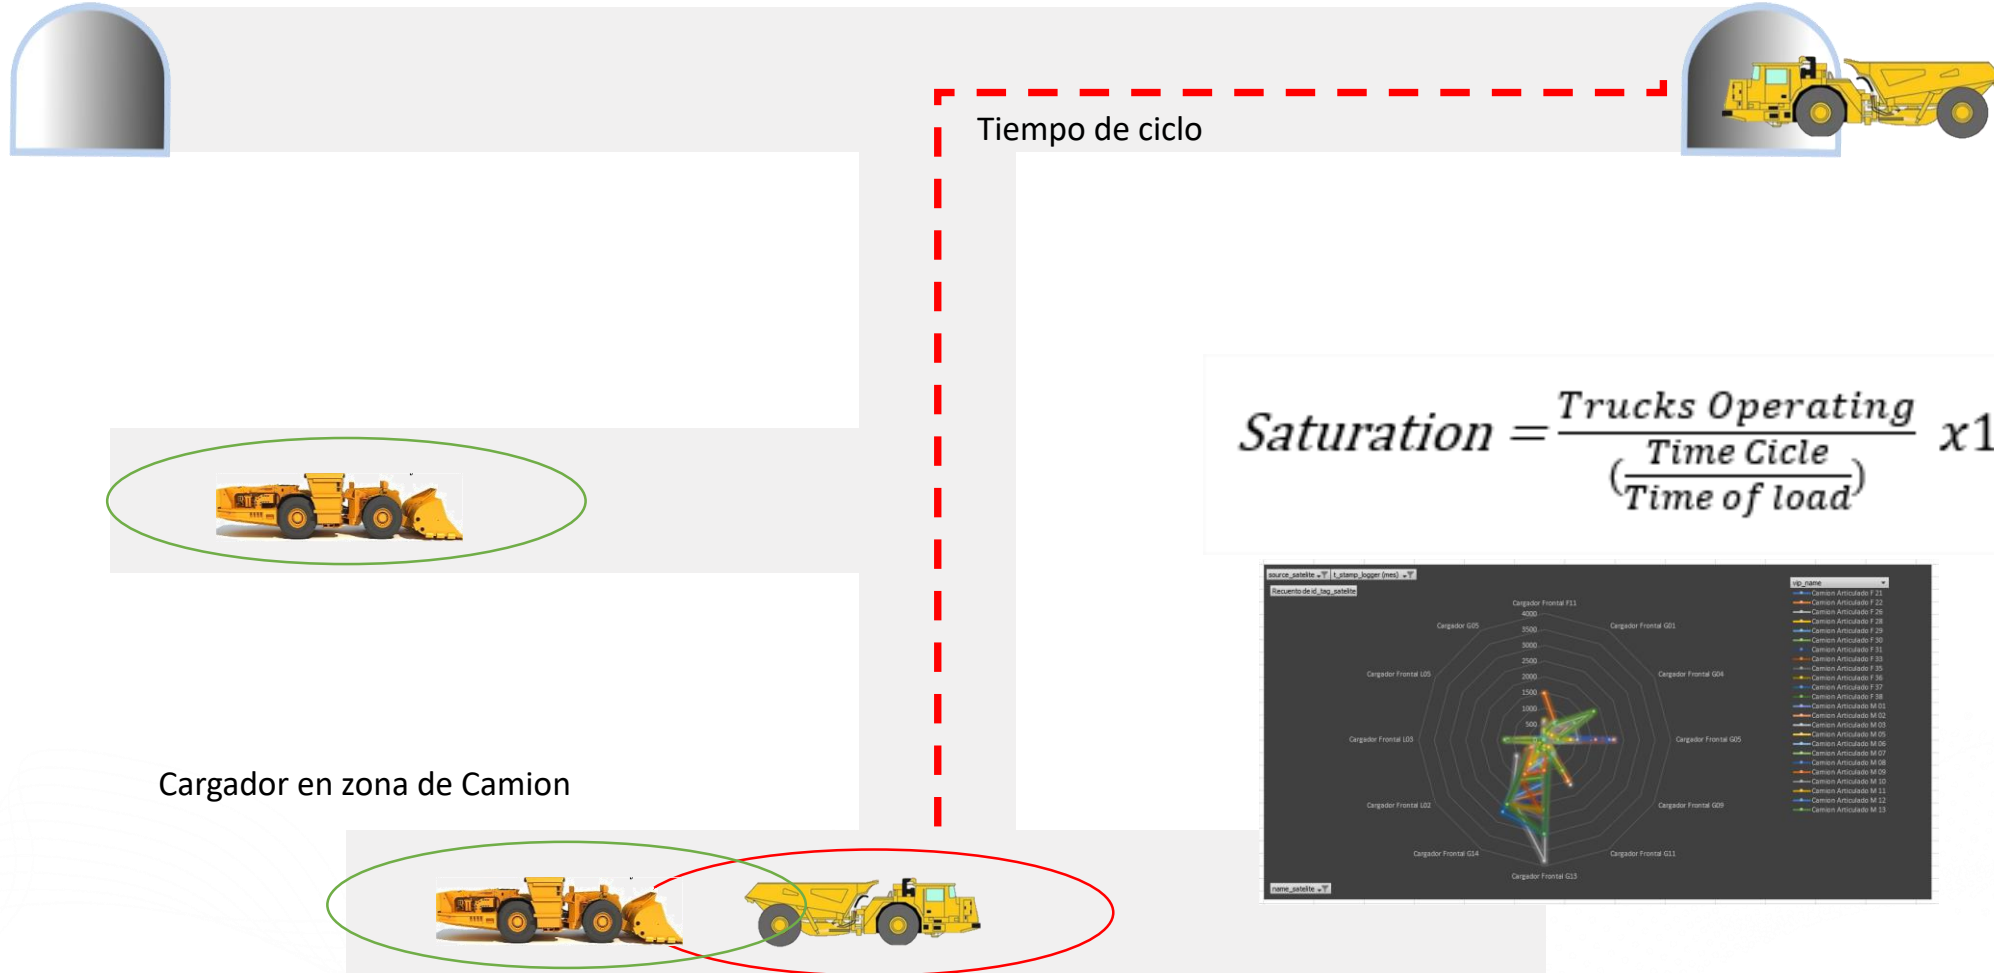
Tiempo de ciclo

$Saturation = \frac{Trucks\ Operating}{(\frac{Time\ Cicle}{Time\ of\ load})}$ x1

source_satelite | t_stamp_logger (mes)

Recuento de id_tag_satelite

Cargador Frontal F11
4000
3500
3000
2500
2000
1500
1000
500

Cargador G05
Cargador Frontal G01
Cargador Frontal L05
Cargador Frontal G04
Cargador Frontal L03
Cargador Frontal G05
Cargador Frontal L02
Cargador Frontal G09
Cargador Frontal G14
Cargador Frontal G11
Cargador Frontal G13

vip_name
Camion Articulado F 21
Camion Articulado F 22
Camion Articulado F 26
Camion Articulado F 28
Camion Articulado F 29
Camion Articulado F 30
Camion Articulado F 31
Camion Articulado F 33
Camion Articulado F 35
Camion Articulado F 36
Camion Articulado F 37
Camion Articulado F 38
Camion Articulado M 01
Camion Articulado M 02
Camion Articulado M 03
Camion Articulado M 05
Camion Articulado M 06
Camion Articulado M 07
Camion Articulado M 08
Camion Articulado M 09
Camion Articulado M 10
Camion Articulado M 11
Camion Articulado M 12
Camion Articulado M 13

name_satelite

Cargador en zona de Camion